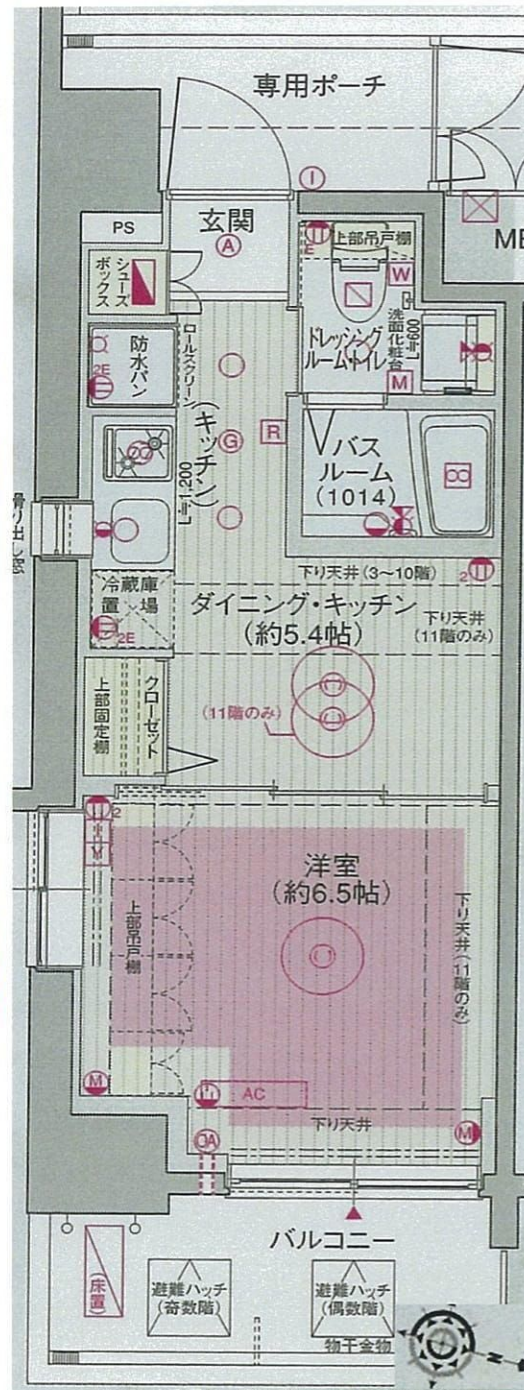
専用ポーチ

PS

玄関

ME

シューズボックス

上部吊戸棚

W

ドレッシングルーム・トイレ

洗面化粧台 L=600

M

防水パン

2E

ロールスクリーン

(キッチン)

L=1,200

G

R

バスルーム (1014)

骨りし出窓

下り天井(3~10階)

冷蔵庫置場

2E

ダイニング・キッチン (約5.4帖)

下り天井 (11階のみ)

上部固定棚

クローゼット

(11階のみ)

洋室 (約6.5帖)

上部吊戸棚

下り天井(11階のみ)

M

AC

下り天井

M

バルコニー

床置

避難ハッチ (奇数階)

避難ハッチ (偶数階)

物干金物